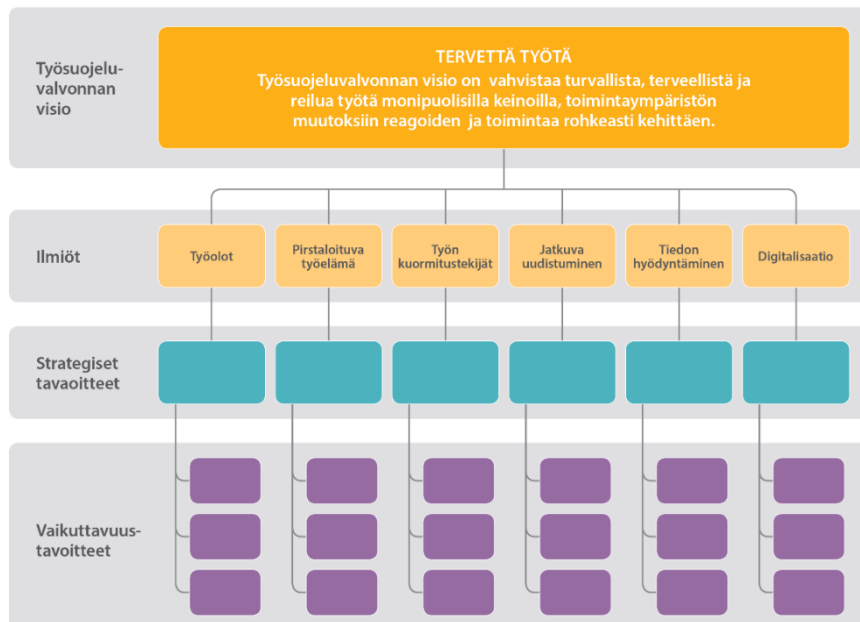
Työsuojeluvalvonnan visio

TERVETTÄ TYÖTÄ
Työsuojeluvalvonnan visio on vahvistaa turvallista, terveellistä ja reilua työtä monipuolisilla keinoilla, toimintaympäristön muutoksiin reagoiden ja toimintaa rohkeasti kehittäen.

Ilmiöt

Työolot

Pirstaloituva työelämä

Työn kuormitustekijät

Jatkuva uudistuminen

Tiedon hyödyntäminen

Digitalisaatio

Strategiset tavaoitteet

Vaikuttavuustavoitteet